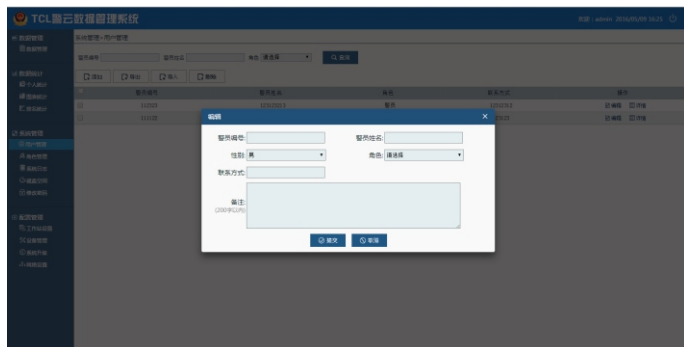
TCL警云数据管理系统

欢迎：admin 2016/05/09 16:25

数据管理
数据管理

数据统计
个人统计
数据统计
状态统计

系统管理
用户管理
角色管理
系统日志
数据管理
角色菜单

配置管理
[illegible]
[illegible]
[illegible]
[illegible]

系统管理>用户管理

警员编号 警员姓名 角色 请选择 查询

添加 修改 导入 删除

| | 警员编号 | 警员姓名 | 角色 | 联系方式 | 操作 |
|---|---|---|---|---|---|
| | 111111 | 11111111 | 警员 | 11111111 | 编辑 详情 |
| | 111112 | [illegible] | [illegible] | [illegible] | 编辑 详情 |

编辑

警员编号:
警员姓名:
性别: 男
角色: 请选择
联系方式:
备注:
(200字以内)

提交 取消